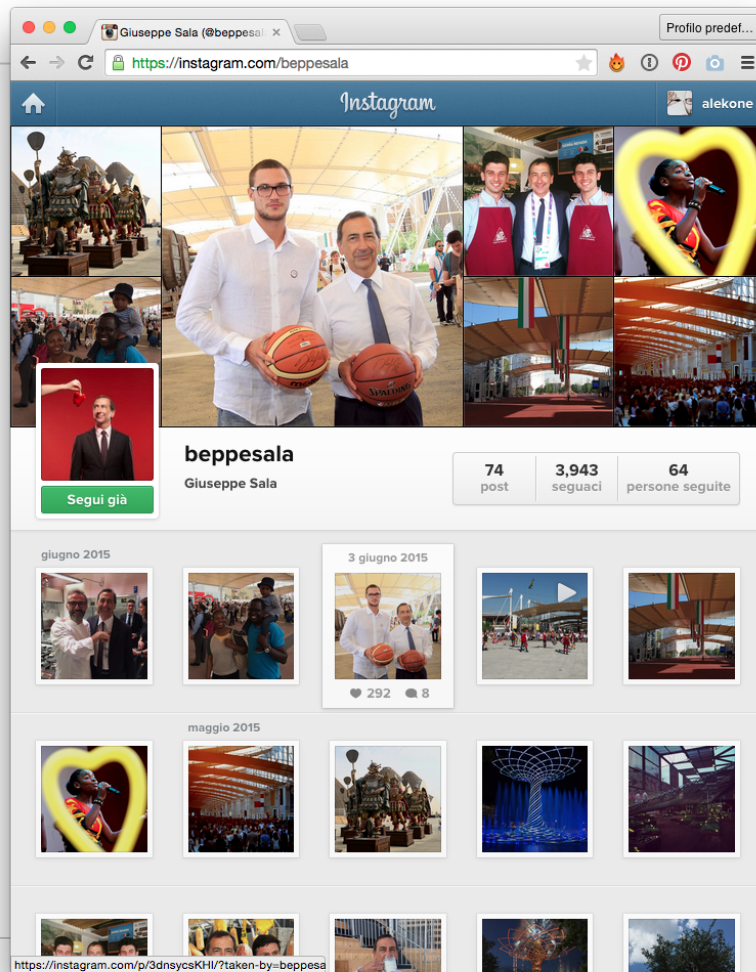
Giuseppe Sala (@beppesal ×

Profilo predef…

https://instagram.com/beppesala

Instagram

alekone

beppesala

Giuseppe Sala

Segui già

| 74 | 3,943 | 64 |
|---|---|---|
| post | seguaci | persone seguite |

giugno 2015

3 giugno 2015

292 8

maggio 2015

https://instagram.com/p/3dnsycsKHI/?taken-by=beppesa